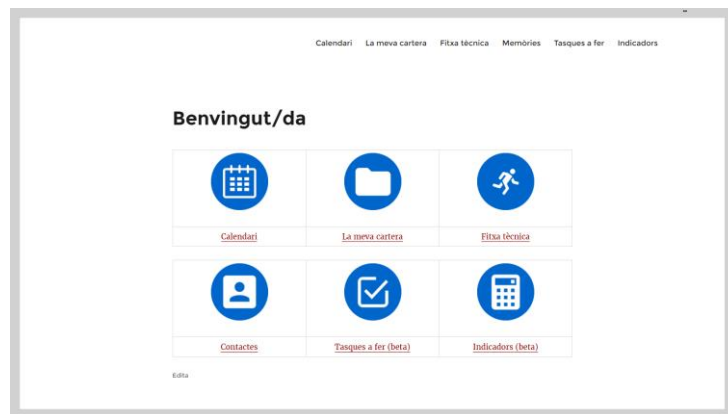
Calendari La meva cartera Fitxa tècnica Memòries Tasques a fer Indicadors

Benvingut/da

| Calendari | La meva cartera | Fitxa tècnica |
|---|---|---|
| Contactes | Tasques a fer (beta) | Indicadors (beta) |

Edita